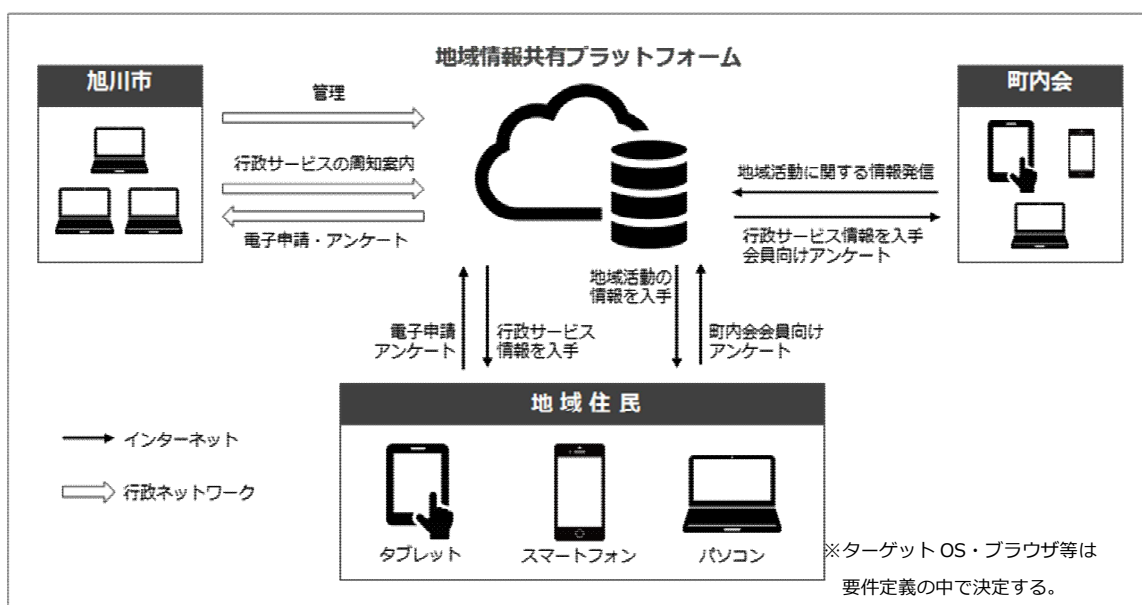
地域情報共有プラットフォーム

旭川市

管理

行政サービスの周知案内

電子申請・アンケート

町内会

地域活動に関する情報発信

行政サービス情報を入手
会員向けアンケート

電子申請
アンケート

行政サービス
情報を入手

地域活動の
情報を入手

町内会会員向け
アンケート

地域住民

インターネット

行政ネットワーク

タブレット

スマートフォン

パソコン

※ターゲット OS・ブラウザ等は
要件定義の中で決定する。